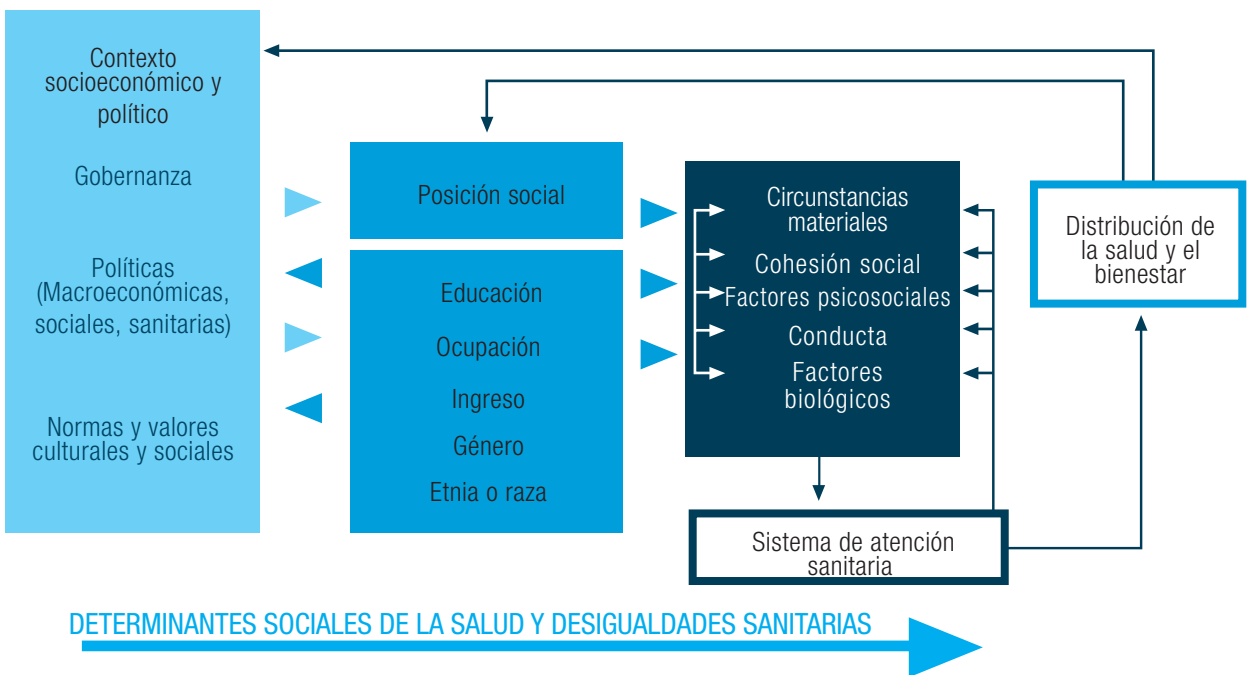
Contexto socioeconómico y político

Gobernanza

Políticas (Macroeconómicas, sociales, sanitarias)

Normas y valores culturales y sociales

Posición social

Educación

Ocupación

Ingreso

Género

Etnia o raza

Circunstancias materiales

Cohesión social

Factores psicosociales

Conducta

Factores biológicos

Distribución de la salud y el bienestar

Sistema de atención sanitaria

DETERMINANTES SOCIALES DE LA SALUD Y DESIGUALDADES SANITARIAS